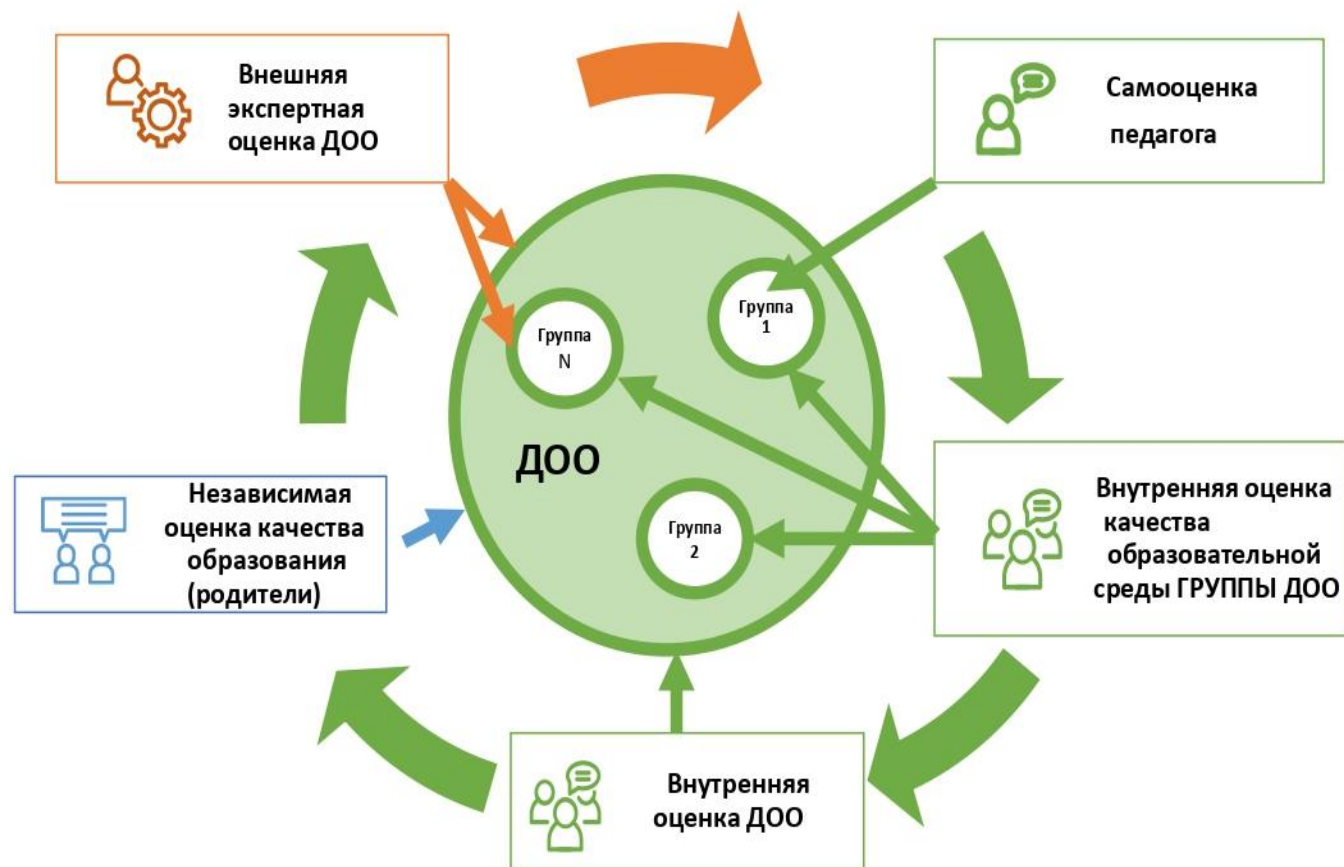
Внешняя экспертная оценка ДОО

Самооценка педагога

Группа N

Группа 1

ДОО

Группа 2

Независимая оценка качества образования (родители)

Внутренняя оценка качества образовательной среды ГРУППЫ ДОО

Внутренняя оценка ДОО